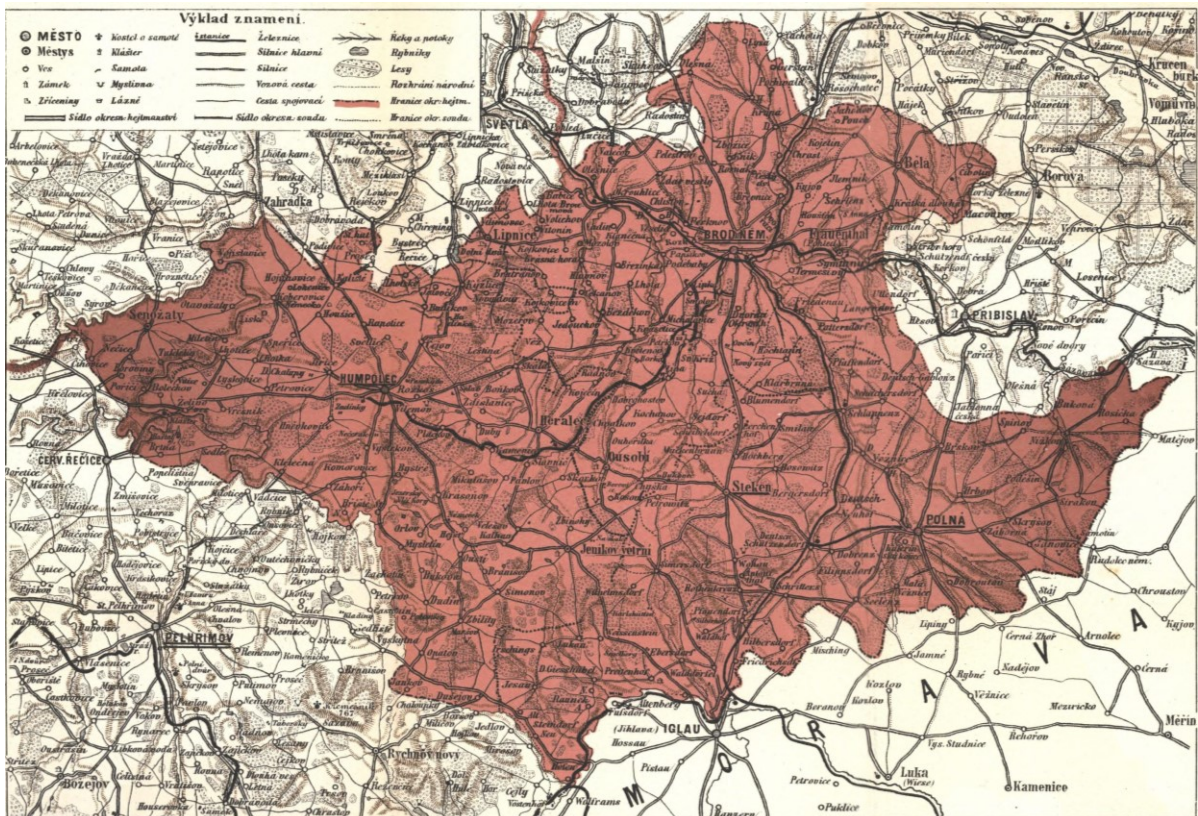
Výklad znamení.

MĚSTO
Městys
Ves
Zámek
Zříceniny
Sídlo okresn. hejtmanství
Kostel o samotě
Klášter
Samota
Myslivna
Lázně
Stanice
Železnice
Silnice hlavní
Silnice
Vozová cesta
Cesta spojovací
Sídlo okresn. soudu
Řeky a potoky
Rybníky
Lesy
Rozhraní národní
Hranice okr. hejtm.
Hranice okr. soudu

SVĚTLÁ
BROD NĚM.
Lipnice
Bělá
Pohled
Borová
PŘIBISLAV
Senožaty
HUMPOLEC
Herálec
Dusoby
Steken
POLNÁ
Jeníkov větrní
ČERV. ŘEČICE
PELHŘIMOV
Zahrádka
Rapotice
Kamenice
Božejov
Rychnov nový
IGLAU
(Jihlava)
Luka
Měřín
Matějov
Kruçen
Chroustov
Arnolec
Černá
Bohdalec
Kohoutov
Lesy
Pacov
Rušinov
Stáj
M O R A V A